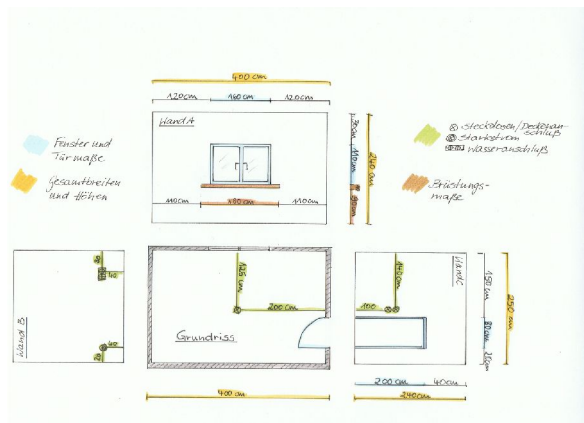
400 cm

120 cm 160 cm 120 cm

Wand A

75 cm 110 cm 240 cm 80 cm

110 cm 180 cm 110 cm

Fenster und Türmaße

Gesamtbreiten und Höhen

⊗ Steckdosen/Deckenanschluß
⊗ Starkstrom
Wasseranschluß

Brüstungsmaße

Wand B

40
40

125 cm

200 cm

Grundriss

100

140 cm

Wand C

150 cm 80 cm 20 cm 250 cm

200 cm 40 cm

400 cm

240 cm